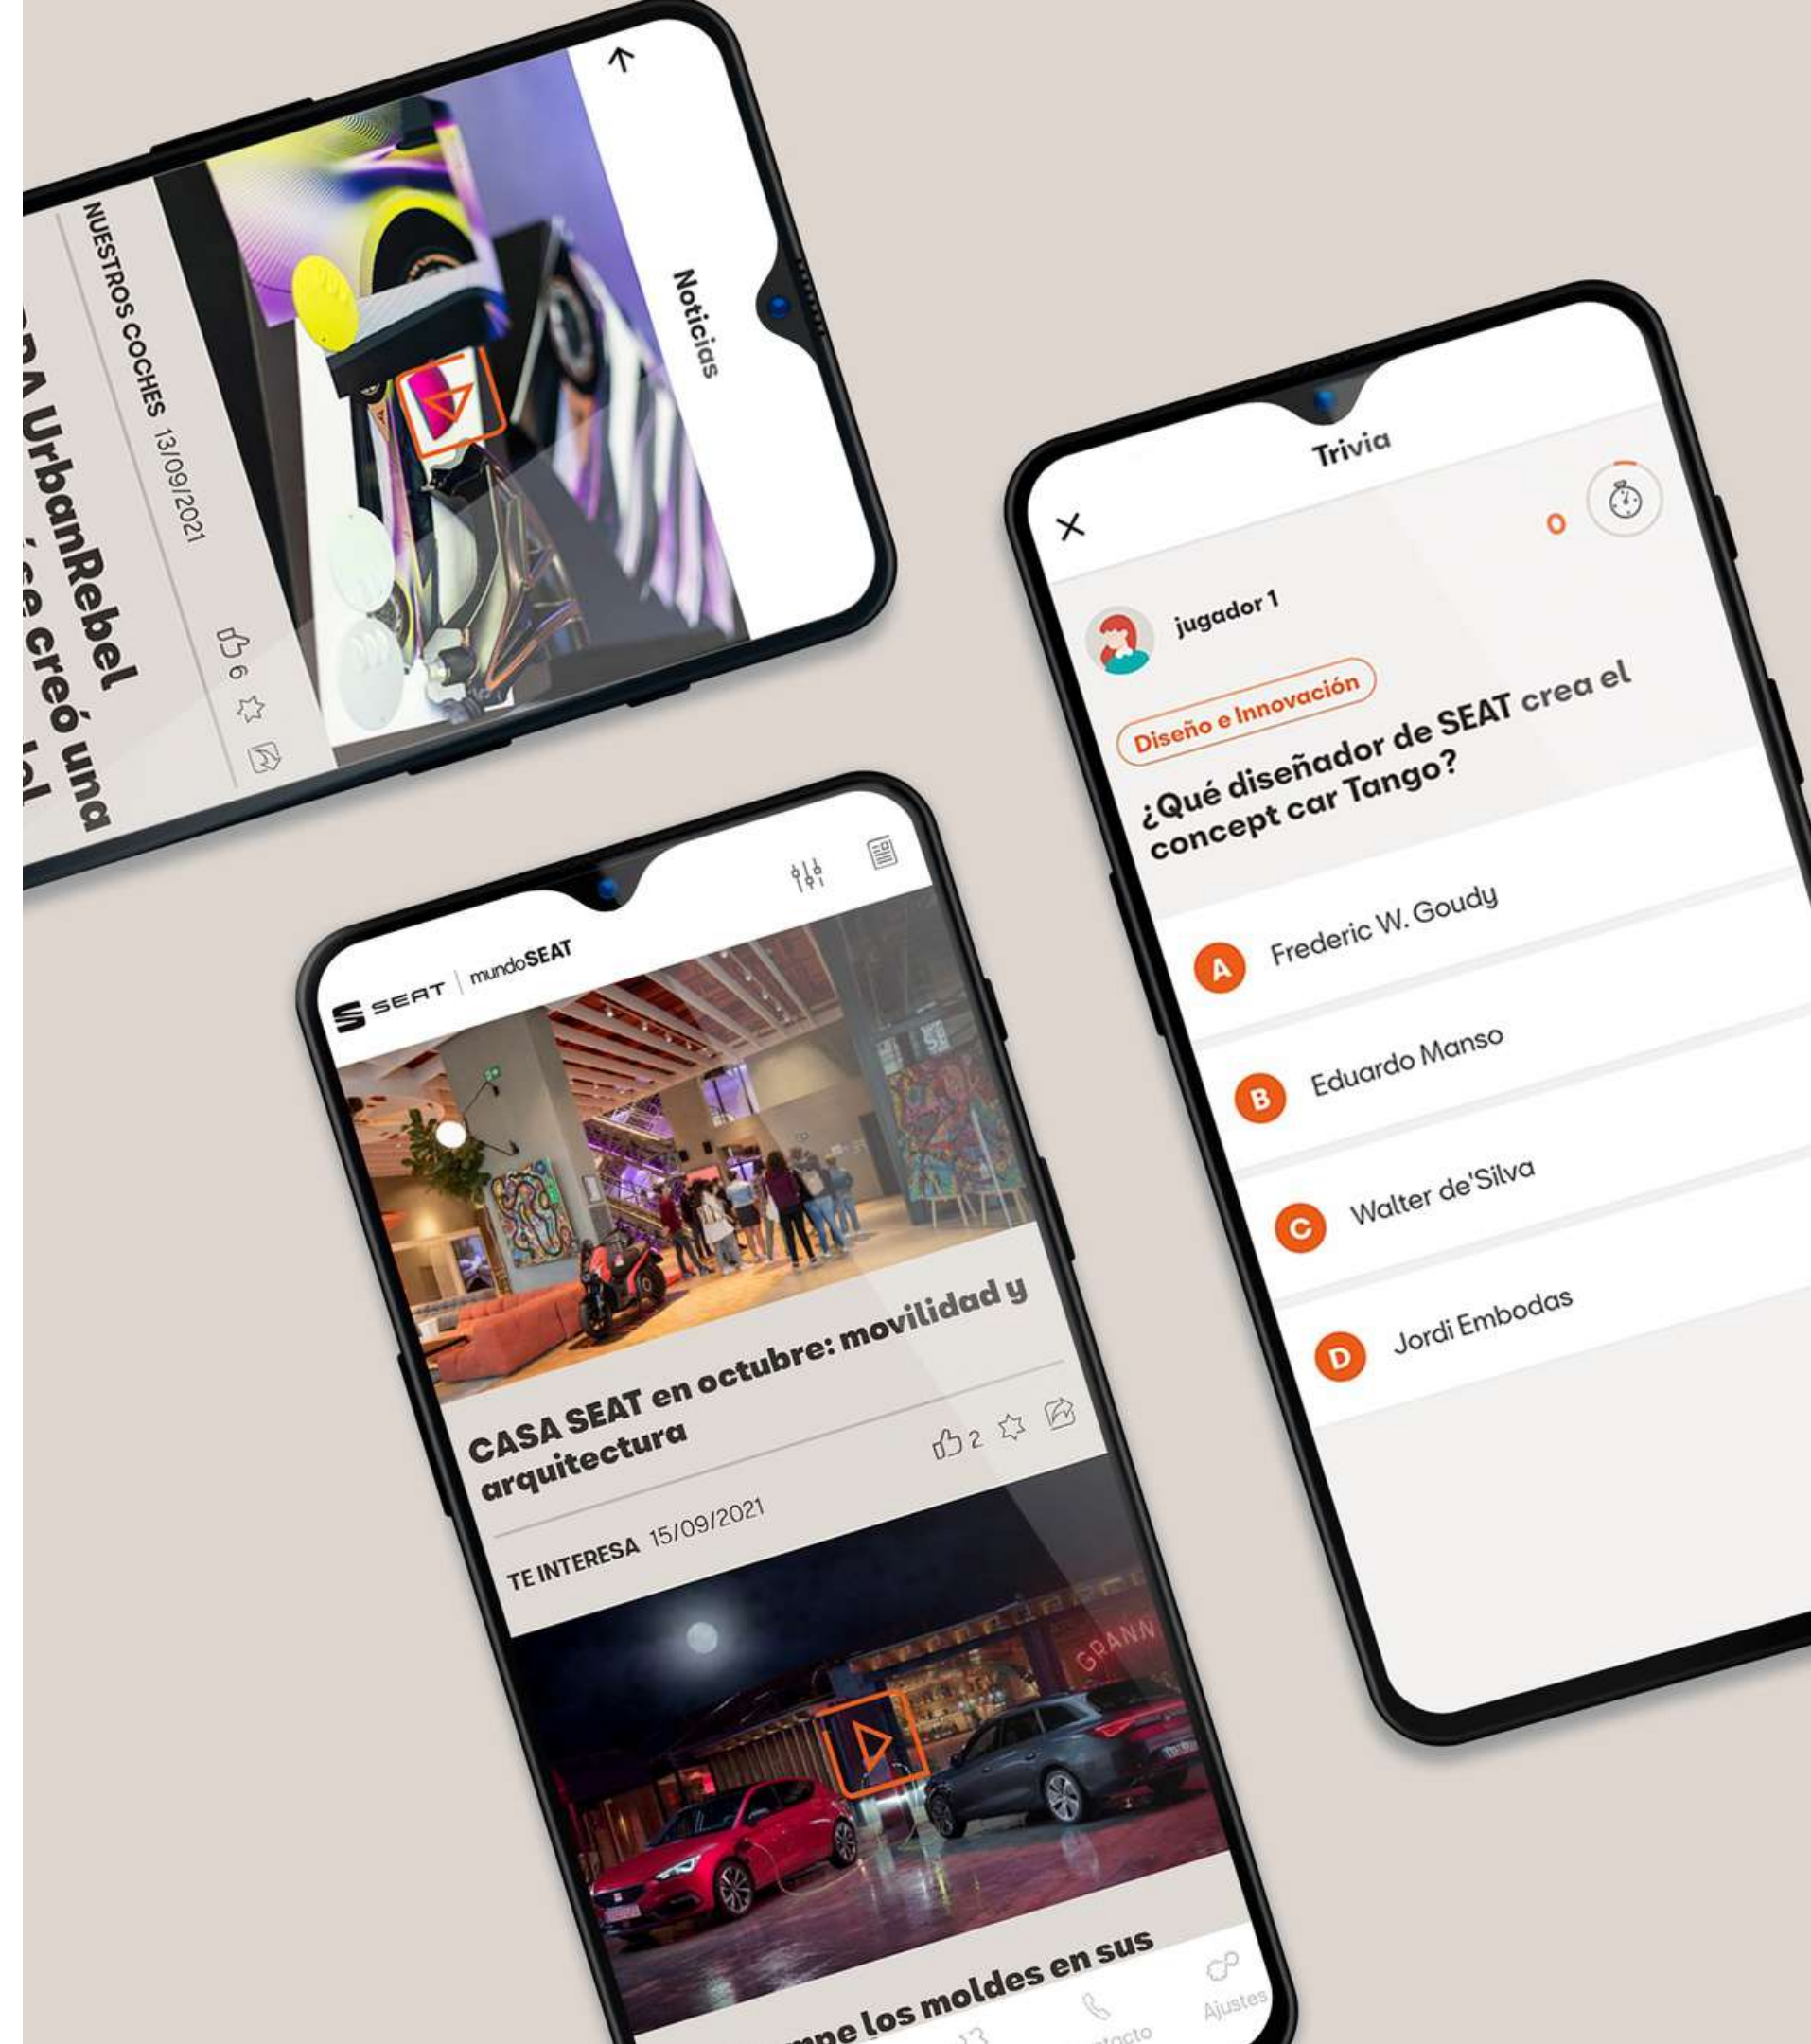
Noticias

NUESTROS COCHES 13/09/2021

6

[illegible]RA UrbanRebel
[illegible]se creó una
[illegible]

SEAT | mundoSEAT

CASA SEAT en octubre: movilidad y arquitectura

2

TE INTERESA 15/09/2021

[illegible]pe los moldes en sus

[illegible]tacto

Ajustes

Trivia

0

jugador 1

Diseño e Innovación

¿Qué diseñador de SEAT crea el concept car Tango?

A Frederic W. Goudy

B Eduardo Manso

C Walter de'Silva

D Jordi Embodas